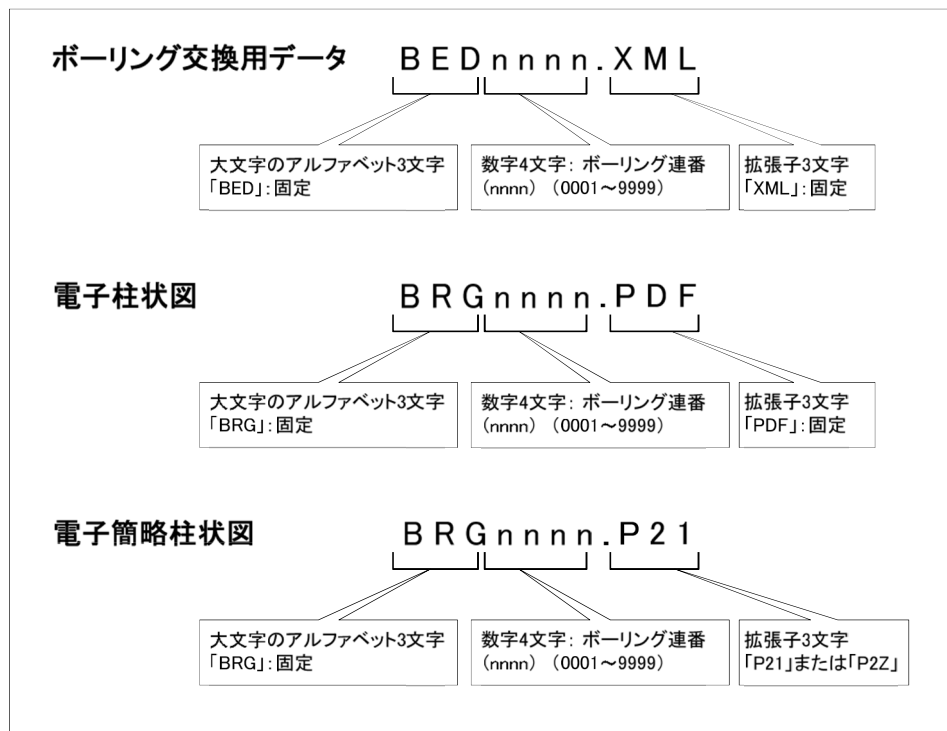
ボーリング交換用データ　BEDnnnn.XML

大文字のアルファベット3文字「BED」:固定

数字4文字: ボーリング連番 (nnnn) (0001～9999)

拡張子3文字「XML」:固定

電子柱状図　BRGnnnn.PDF

大文字のアルファベット3文字「BRG」:固定

数字4文字: ボーリング連番 (nnnn) (0001～9999)

拡張子3文字「PDF」:固定

電子簡略柱状図　BRGnnnn.P21

大文字のアルファベット3文字「BRG」:固定

数字4文字: ボーリング連番 (nnnn) (0001～9999)

拡張子3文字「P21」または「P2Z」